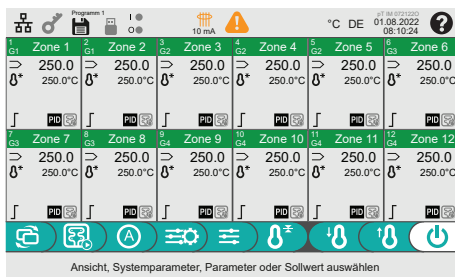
Programm 1

I ●
O ●

10 mA

°C DE 01.08.2022 08:10:24

pT IM 072122D

1 G1 Zone 1
250.0
250.0°C
PID

2 G1 Zone 2
250.0
250.0°C
PID

3 G2 Zone 3
250.0
250.0°C
PID

4 G2 Zone 4
250.0
250.0°C
PID

5 G2 Zone 5
250.0
250.0°C
PID

6 G3 Zone 6
250.0
250.0°C
PID

7 G3 Zone 7
250.0
250.0°C
PID

8 G3 Zone 8
250.0
250.0°C
PID

9 G4 Zone 9
250.0
250.0°C
PID

10 G4 Zone 10
250.0
250.0°C
PID

11 G4 Zone 11
250.0
250.0°C
PID

12 G4 Zone 12
250.0
250.0°C
PID

A

Ansicht, Systemparameter, Parameter oder Sollwert auswählen